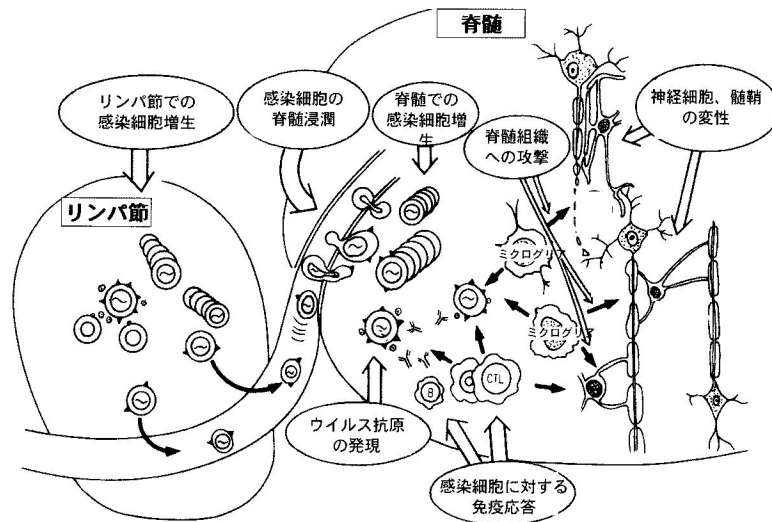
脊髄

リンパ節での感染細胞増生

感染細胞の脊髄浸潤

脊髄での感染細胞増生

脊髄組織への攻撃

神経細胞、髄鞘の変性

リンパ節

ミクログリア

ミクログリア

CTL

B

ウイルス抗原の発現

感染細胞に対する免疫応答